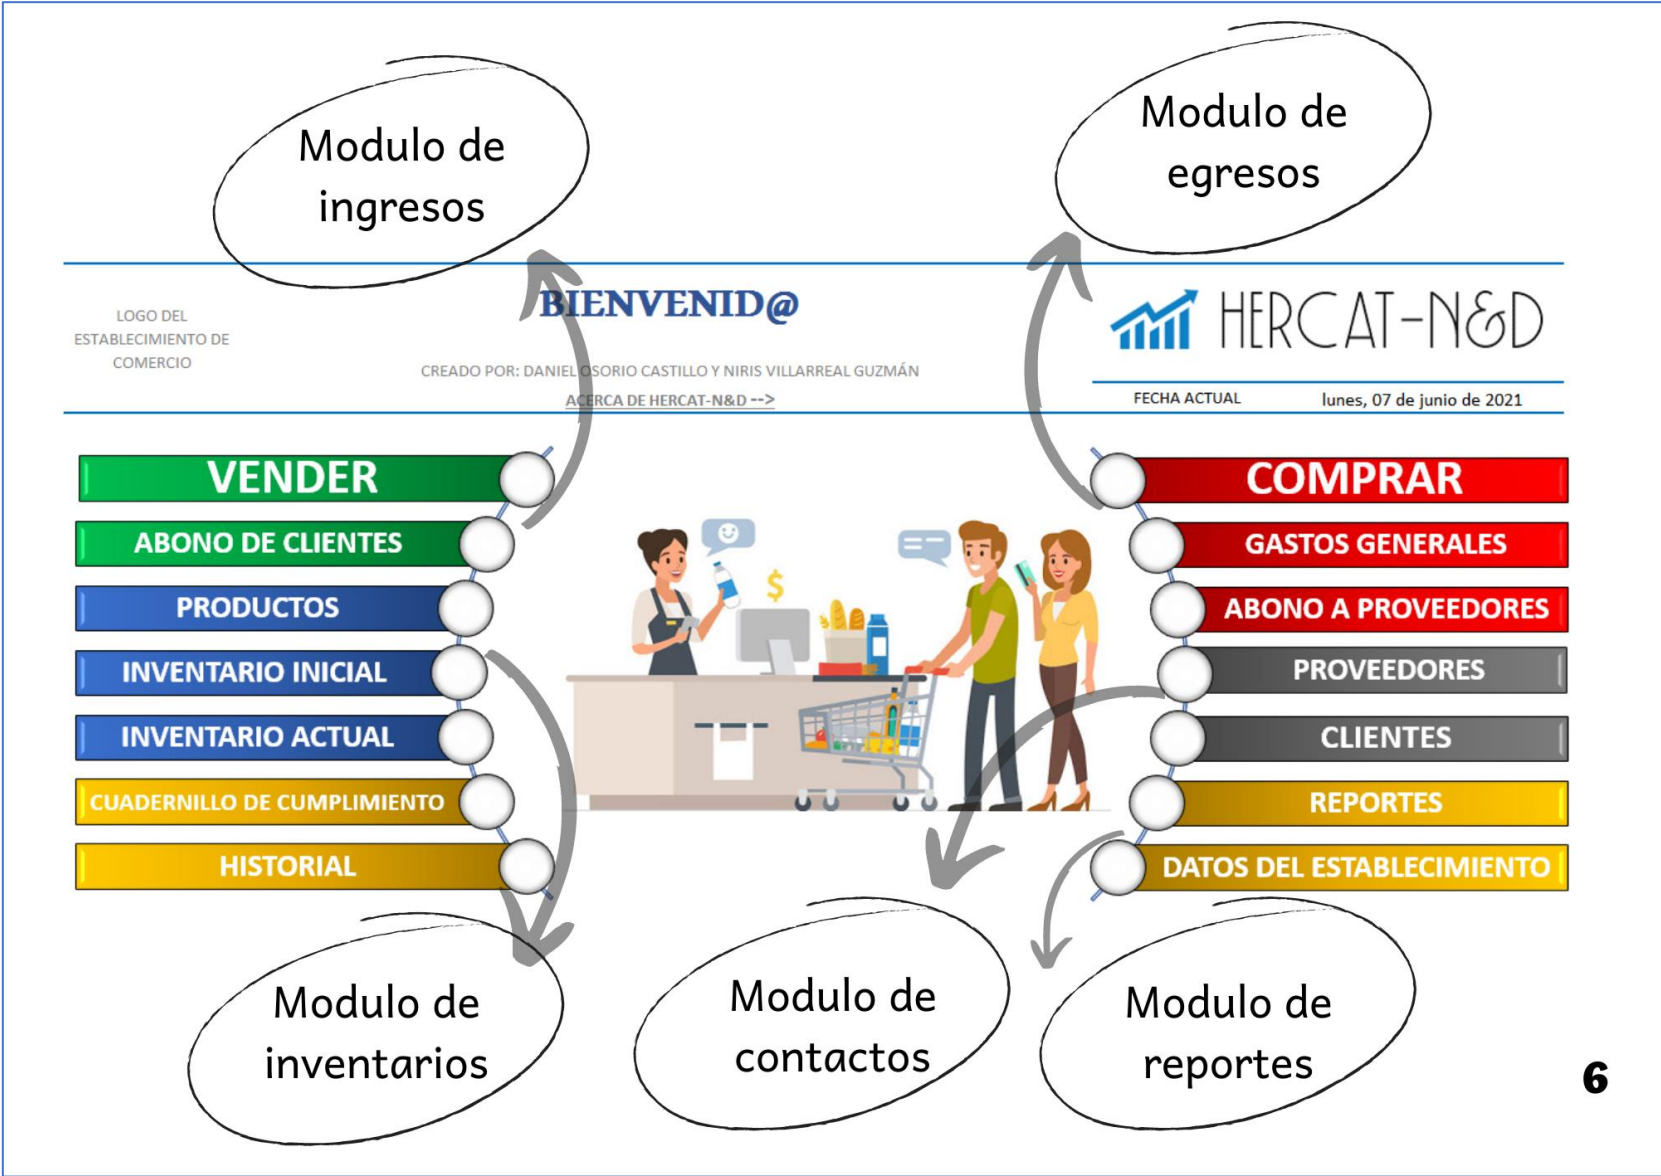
Modulo de ingresos

Modulo de egresos

LOGO DEL ESTABLECIMIENTO DE COMERCIO

BIENVENID@

CREADO POR: DANIEL OSORIO CASTILLO Y NIRIS VILLARREAL GUZMÁN

ACERCA DE HERCAT-N&D -->

HERCAT-N&D

FECHA ACTUAL lunes, 07 de junio de 2021

VENDER

ABONO DE CLIENTES

PRODUCTOS

INVENTARIO INICIAL

INVENTARIO ACTUAL

CUADERNILLO DE CUMPLIMIENTO

HISTORIAL

COMPRAR

GASTOS GENERALES

ABONO A PROVEEDORES

PROVEEDORES

CLIENTES

REPORTES

DATOS DEL ESTABLECIMIENTO

$

Modulo de inventarios

Modulo de contactos

Modulo de reportes

6